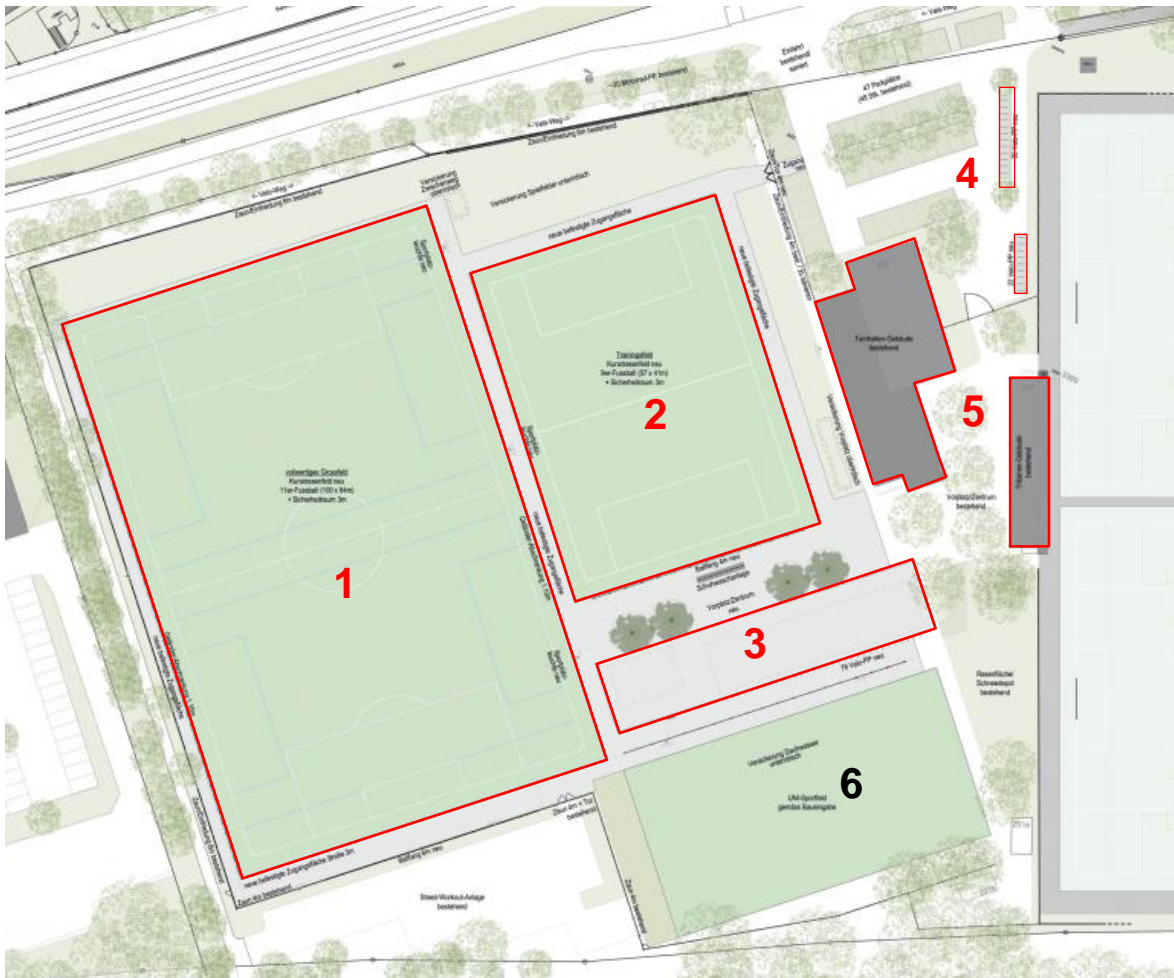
4

2

5

1

3

6

vollwertiges Grossfeld
Kunstrasenfeld neu
11er-Fussball (100 x 64m)
+ Sicherheitsraum 3m

Trainingsfeld
Kunstrasenfeld neu
9er-Fussball (57 x 41m)
+ Sicherheitsraum 3m

Turnhallen-Gebäude
bestehend

Vorplatz/Zentrum
neu

Street-Workout-Anlage
bestehend

Rasenfläche/
Schneedepot
bestehend

Vorplatz/Zentrum
bestehend

Uni-Sportfeld
gemäss Baueingabe

47 Parkplätze
(45 Bik. bestehend)

neue befestigte Zugangsfläche

Versickerung Spielfelder unterirdisch

Versickerung Dachwasser unterirdisch

79 Velo-PP neu